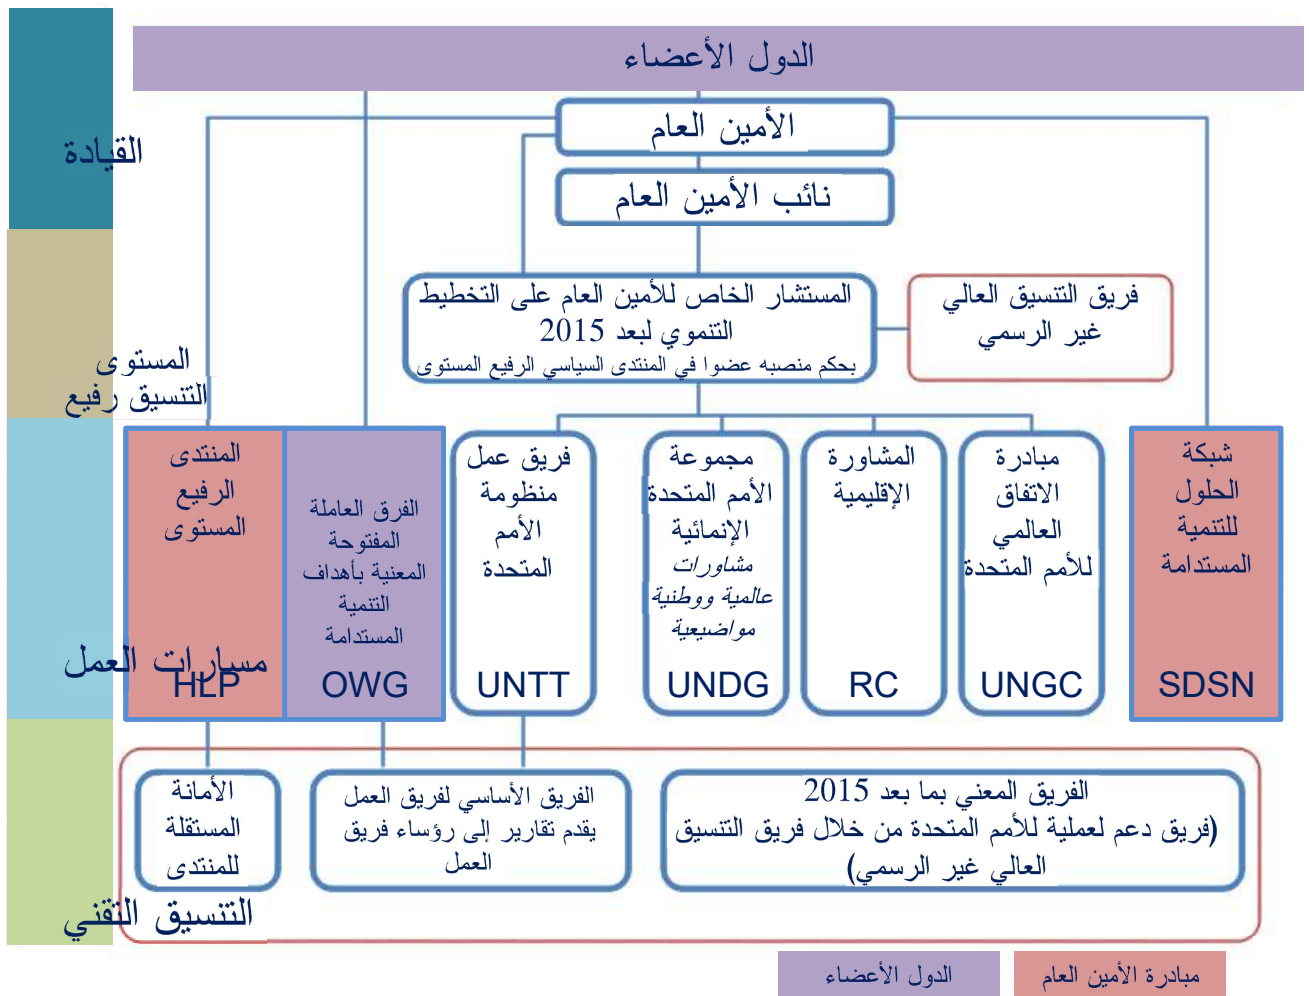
الدول الأعضاء

القيادة

الأمين العام

نائب الأمين العام

المستوى التنسيق رفيع

المستشار الخاص للأمين العام على التخطيط التنموي لبعد 2015
بحكم منصبه عضوا في المنتدى السياسي الرفيع المستوى

فريق التنسيق العالي غير الرسمي

مسارات العمل

المنتدى الرفيع المستوى
HLP

الفرق العاملة المفتوحة المعنية بأهداف التنمية المستدامة
OWG

فريق عمل منظومة الأمم المتحدة
UNTT

مجموعة الأمم المتحدة الإنمائية
مشاورات عالمية ووطنية مواضيعية
UNDG

المشاورة الإقليمية
RC

مبادرة الاتفاق العالمي للأمم المتحدة
UNGC

شبكة الحلول للتنمية المستدامة
SDSN

التنسيق التقني

الأمانة المستقلة للمنتدى

الفريق الأساسي لفريق العمل يقدم تقارير إلى رؤساء فريق العمل

الفريق المعني بما بعد 2015
(فريق دعم لعملية للأمم المتحدة من خلال فريق التنسيق العالي غير الرسمي)

الدول الأعضاء

مبادرة الأمين العام